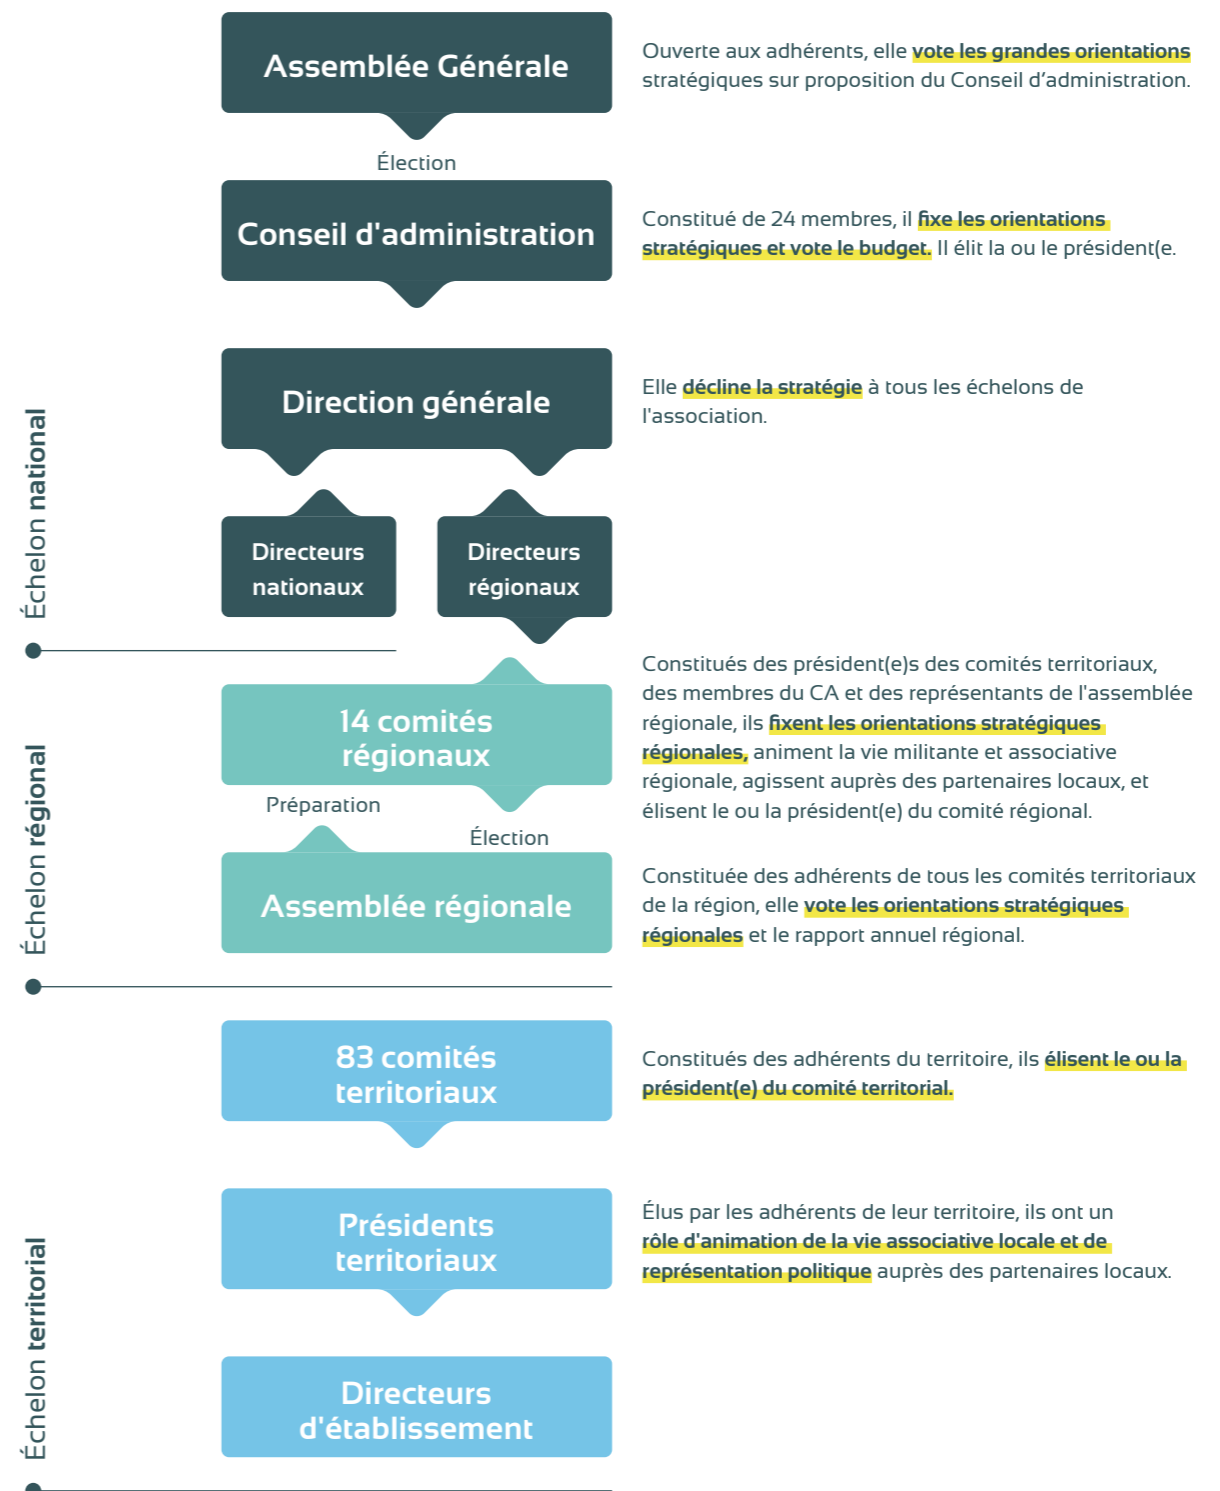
Assemblée Générale

Ouverte aux adhérents, elle vote les grandes orientations stratégiques sur proposition du Conseil d'administration.

Élection

Conseil d'administration

Constitué de 24 membres, il fixe les orientations stratégiques et vote le budget. Il élit la ou le président(e.

Direction générale

Elle décline la stratégie à tous les échelons de l'association.

Directeurs nationaux

Directeurs régionaux

Échelon national

14 comités régionaux

Constitués des président(e)s des comités territoriaux, des membres du CA et des représentants de l'assemblée régionale, ils fixent les orientations stratégiques régionales, animent la vie militante et associative régionale, agissent auprès des partenaires locaux, et élisent le ou la président(e) du comité régional.

Préparation

Élection

Assemblée régionale

Constituée des adhérents de tous les comités territoriaux de la région, elle vote les orientations stratégiques régionales et le rapport annuel régional.

Échelon régional

83 comités territoriaux

Constitués des adhérents du territoire, ils élisent le ou la président(e) du comité territorial.

Présidents territoriaux

Élus par les adhérents de leur territoire, ils ont un rôle d'animation de la vie associative locale et de représentation politique auprès des partenaires locaux.

Directeurs d'établissement

Échelon territorial